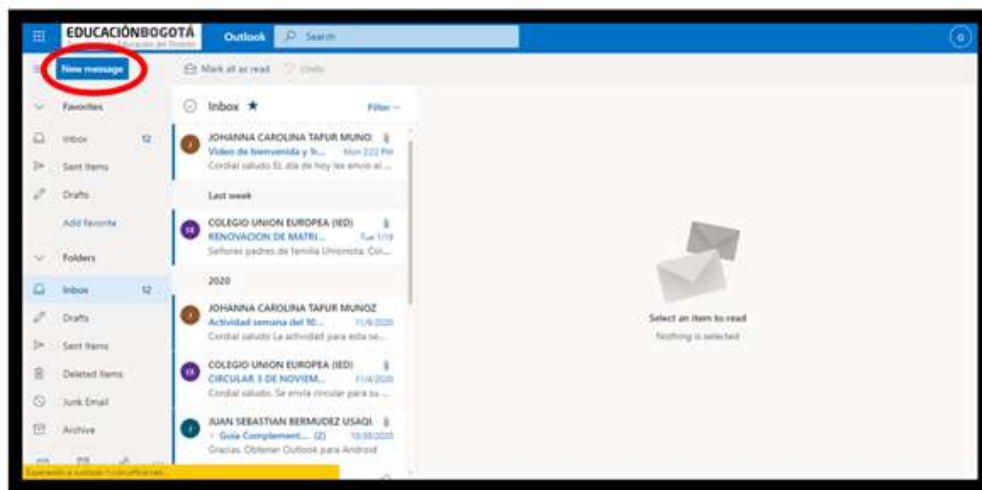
EDUCACIÓNBOGOTÁ
Secretaría de Educación del Distrito
Outlook
Search

New message
Mark all as read
Undo

Favorites
Inbox 12
Sent Items
Drafts
Add favorite
Folders
Inbox 12
Drafts
Sent Items
Deleted Items
Junk Email
Archive

Inbox ★
Filter

JOHANNA CAROLINA TAFUR MUNO
Video de bienvenida y fr... Mon 2:22 PM
Cordial saludo El día de hoy les envío el ...

Last week

COLEGIO UNION EUROPEA (IED)
RENOVACION DE MATRI... Tue 1/19
Señores padres de familia Unionista. Con...

2020

JOHANNA CAROLINA TAFUR MUNOZ
Actividad semana del 10... 11/6/2020
Cordial saludo La actividad para esta se...

COLEGIO UNION EUROPEA (IED)
CIRCULAR 3 DE NOVIEM... 11/4/2020
Cordial saludo. Se envía circular para su ...

JUAN SEBASTIAN BERMUDEZ USAQL
Guia Complement... (2) 10/30/2020
Gracias. Obtener Outlook para Android

Select an item to read
Nothing is selected

Esperando a outlook.office.com...